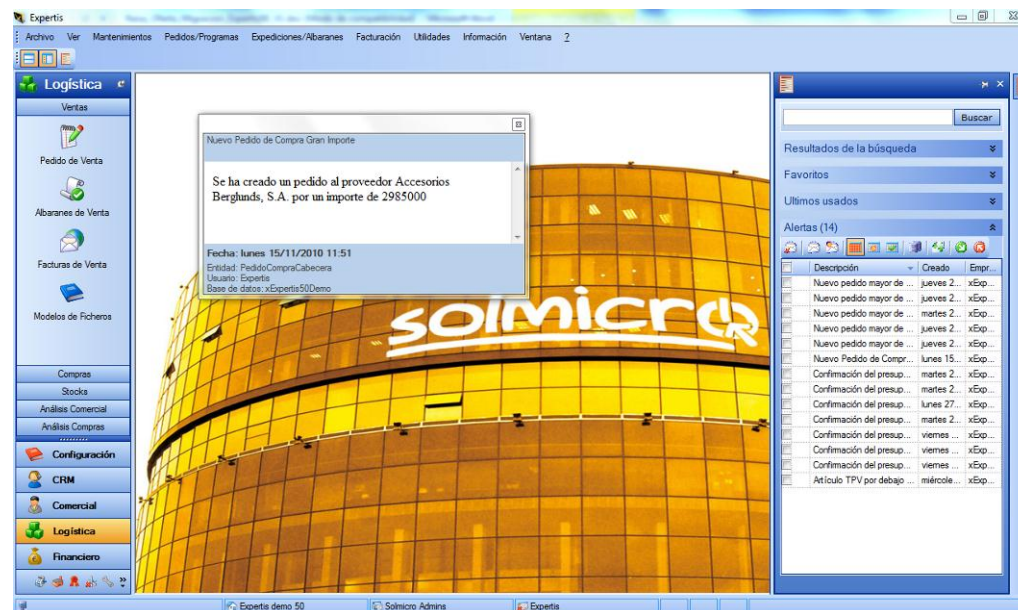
Expertis

Archivo Ver Mantenimientos Pedidos/Programas Expediciones/Albaranes Facturación Utilidades Información Ventana ?

Logística

Ventas

Pedido de Venta

Albaranes de Venta

Facturas de Venta

Modelos de Ficheros

Compras
Stocks
Análisis Comercial
Análisis Compras

Configuración
CRM
Comercial
Logística
Financiero

Nuevo Pedido de Compra Gran Importe

Se ha creado un pedido al proveedor Accesorios Berglunds, S.A. por un importe de 2985000

Fecha: lunes 15/11/2010 11:51
Entidad: PedidoCompraCabecera
Usuario: Expertis
Base de datos: xExpertis50Demo

solmicro

Buscar

Resultados de la búsqueda
Favoritos
Ultimos usados
Alertas (14)

| Descripción | Creado | Empr... |
|---|---|---|
| Nuevo pedido mayor de ... | jueves 2... | xExp... |
| Nuevo pedido mayor de ... | jueves 2... | xExp... |
| Nuevo pedido mayor de ... | martes 2... | xExp... |
| Nuevo pedido mayor de ... | jueves 2... | xExp... |
| Nuevo pedido mayor de ... | jueves 2... | xExp... |
| Nuevo Pedido de Compr... | lunes 15... | xExp... |
| Confirmación del presup... | martes 2... | xExp... |
| Confirmación del presup... | martes 2... | xExp... |
| Confirmación del presup... | lunes 27... | xExp... |
| Confirmación del presup... | martes 2... | xExp... |
| Confirmación del presup... | viernes ... | xExp... |
| Confirmación del presup... | viernes ... | xExp... |
| Confirmación del presup... | viernes ... | xExp... |
| Artículo TPV por debajo ... | miércole... | xExp... |

Expertis demo 50 Solmicro Admins Expertis